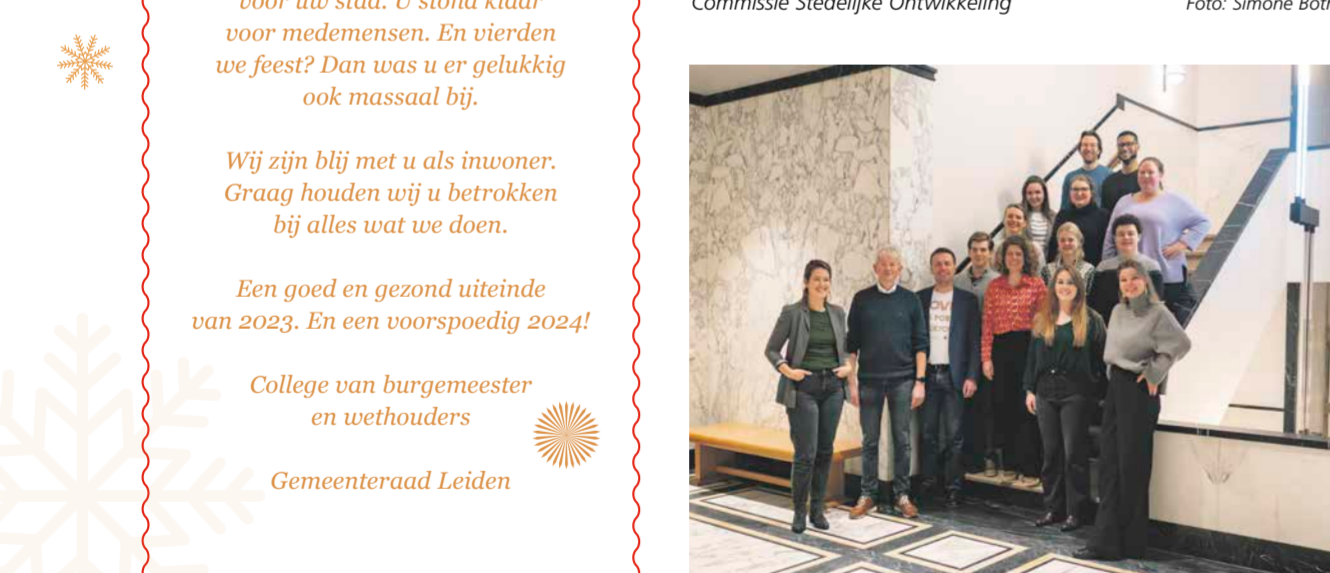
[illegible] U stond klaar voor medemensen. En vierden we feest? Dan was u er gelukkig ook massaal bij.

Wij zijn blij met u als inwoner. Graag houden wij u betrokken bij alles wat we doen.

Een goed en gezond uiteinde van 2023. En een voorspoedig 2024!

College van burgemeester en wethouders

Gemeenteraad Leiden

Commissie Stedelijke Ontwikkeling

Foto: Simone Both